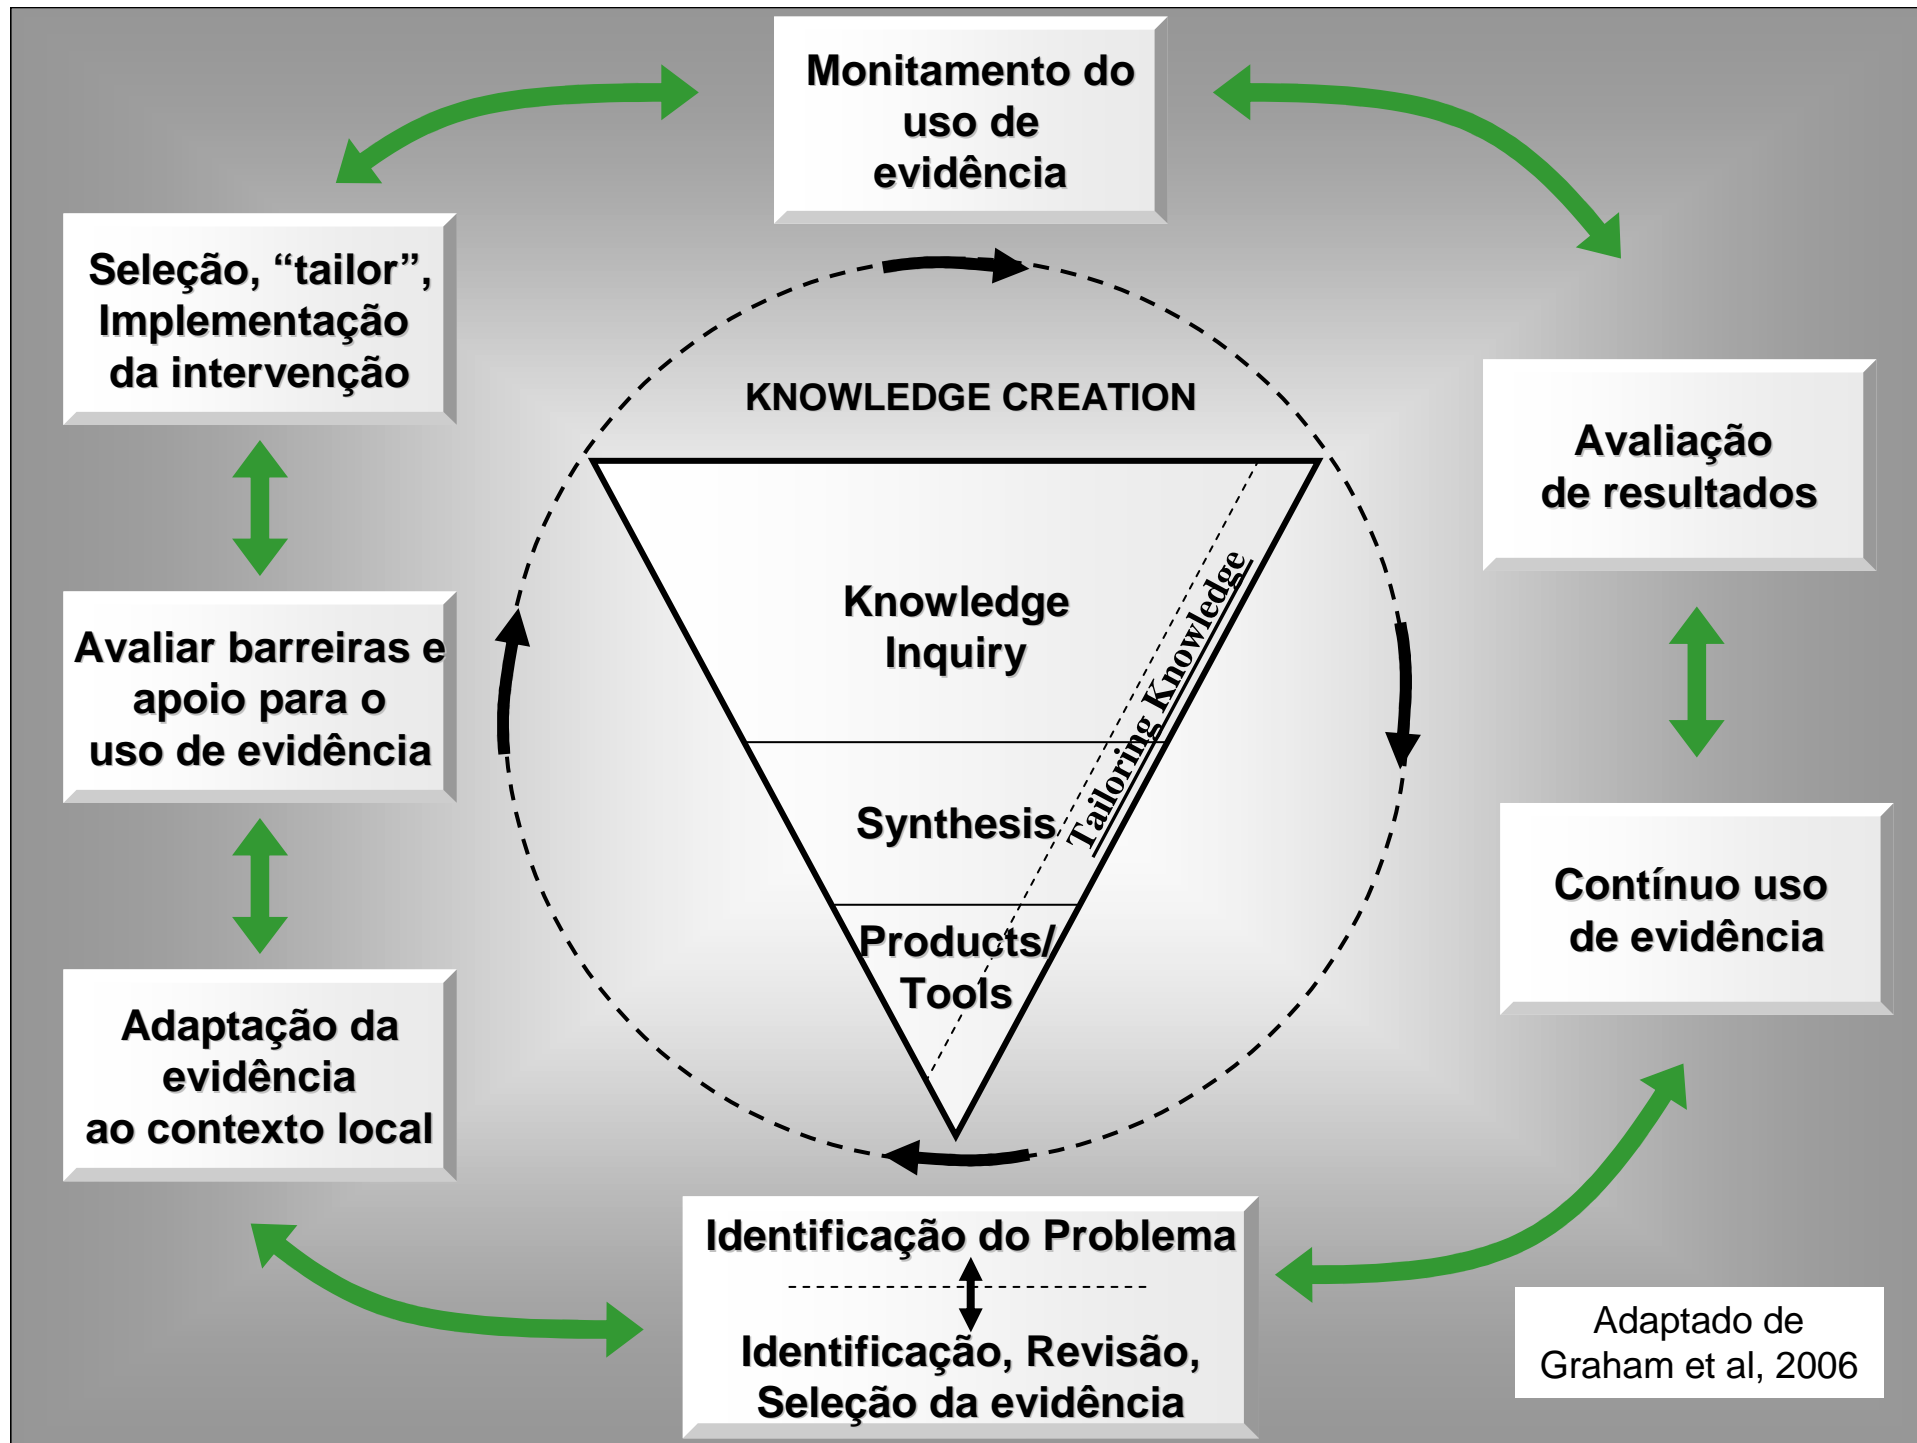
Monitamento do uso de evidência

Seleção, “tailor”, Implementação da intervenção

Avaliação de resultados

KNOWLEDGE CREATION

Knowledge Inquiry

Synthesis

Products/ Tools

Tailoring Knowledge

Avaliar barreiras e apoio para o uso de evidência

Contínuo uso de evidência

Adaptação da evidência ao contexto local

Identificação do Problema

Identificação, Revisão, Seleção da evidência

Adaptado de Graham et al, 2006